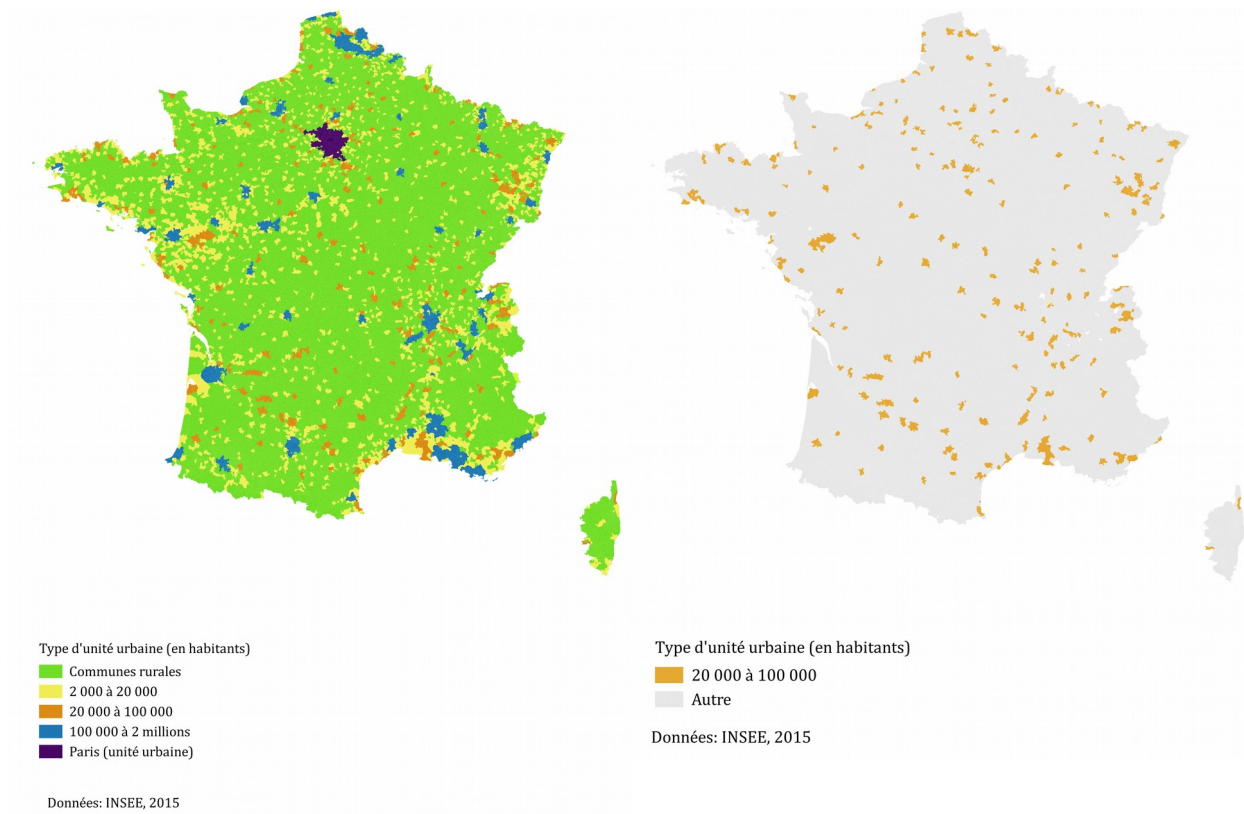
Type d'unité urbaine (en habitants)
Communes rurales
2 000 à 20 000
20 000 à 100 000
100 000 à 2 millions
Paris (unité urbaine)

Données: INSEE, 2015

Type d'unité urbaine (en habitants)
20 000 à 100 000
Autre

Données: INSEE, 2015